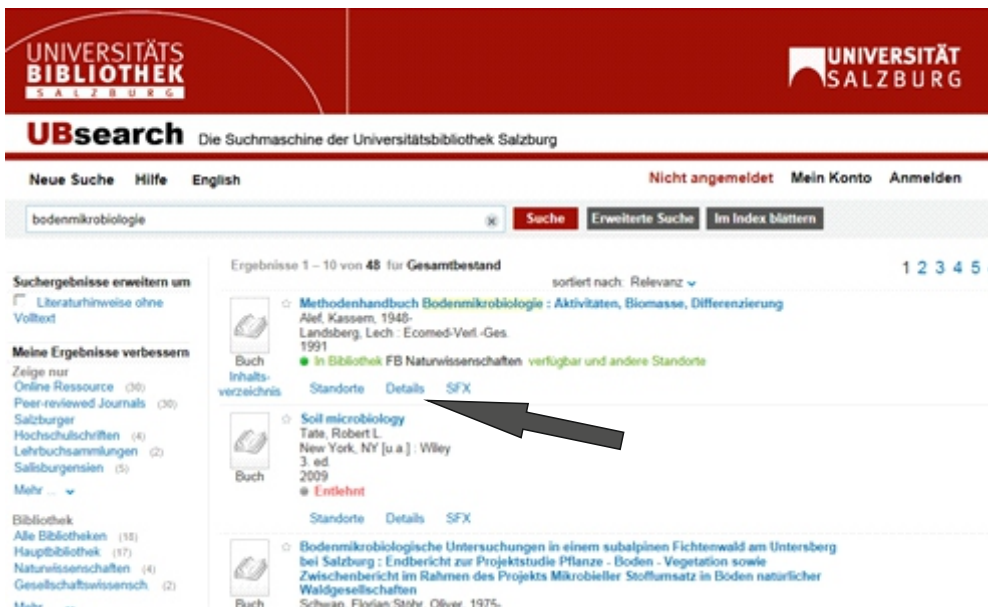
UNIVERSITÄTS BIBLIOTHEK SALZBURG

UNIVERSITÄT SALZBURG

UBsearch Die Suchmaschine der Universitätsbibliothek Salzburg

Neue Suche Hilfe English

Nicht angemeldet Mein Konto Anmelden

bodenmikrobiologie

Suche Erweiterte Suche Im Index blättern

Suchergebnisse erweitern um
Literaturhinweise ohne Volltext

Meine Ergebnisse verbessern
Zeige nur
Online Ressource (30)
Peer-reviewed Journals (30)
Salzburger Hochschulschriften (4)
Lehrbuchsammlungen (2)
Salisburgensien (5)
Mehr ...

Bibliothek
Alle Bibliotheken (18)
Hauptbibliothek (17)
Naturwissenschaften (4)
Gesellschaftswissensch. (2)
Mehr ...

Ergebnisse 1 – 10 von 48 für Gesamtbestand

sortiert nach: Relevanz

1 2 3 4 5

Methodenhandbuch Bodenmikrobiologie : Aktivitäten, Biomasse, Differenzierung
Alef, Kassem, 1948-
Landsberg, Lech : Ecomed-Verl.-Ges.
1991
Buch
Inhaltsverzeichnis
In Bibliothek FB Naturwissenschaften verfügbar und andere Standorte
Standorte Details SFX

Soil microbiology
Tate, Robert L.
New York, NY [u.a.] : Wiley
3. ed.
2009
Buch
Entlehnt
Standorte Details SFX

Bodenmikrobiologische Untersuchungen in einem subalpinen Fichtenwald am Untersberg bei Salzburg : Endbericht zur Projektstudie Pflanze - Boden - Vegetation sowie Zwischenbericht im Rahmen des Projekts Mikrobieller Stoffumsatz in Böden natürlicher Waldgesellschaften
Buch
Schwan, Florian Stöhr, Oliver, 1975-